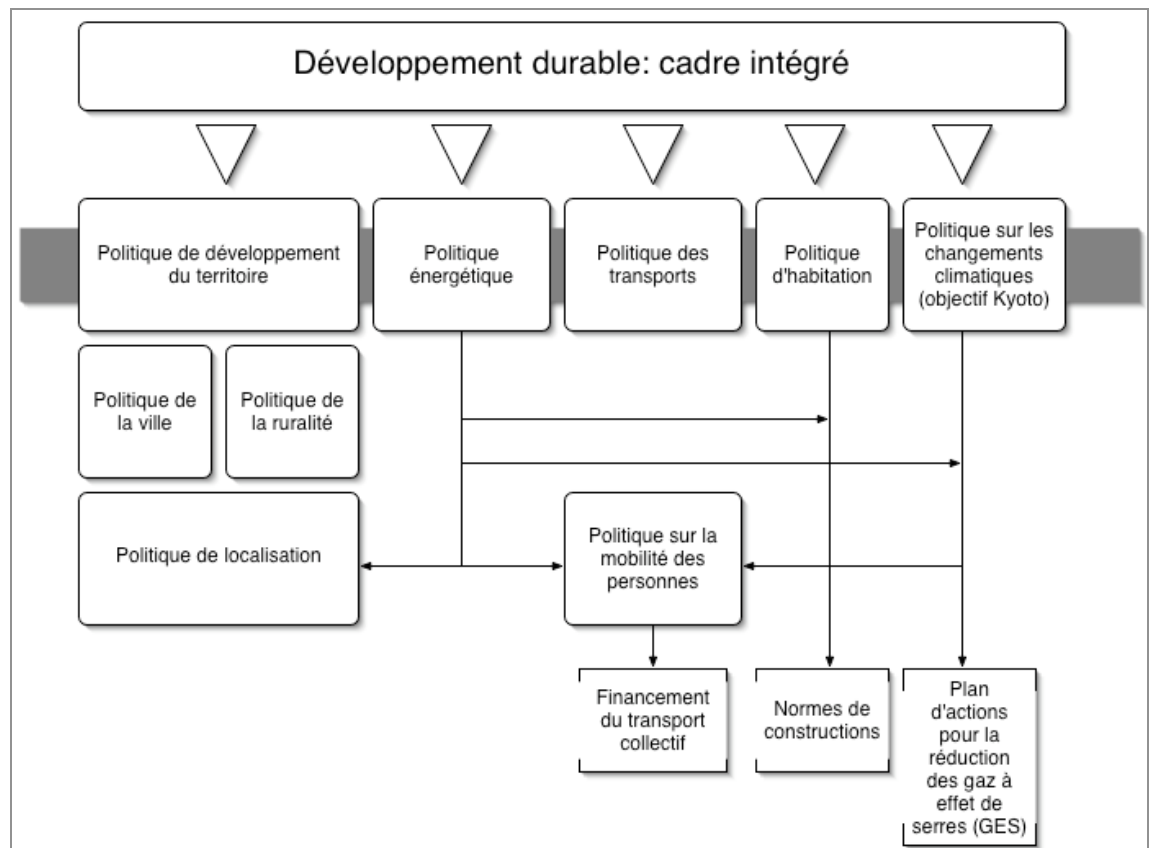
Développement durable: cadre intégré

Politique de développement du territoire

Politique énergétique

Politique des transports

Politique d'habitation

Politique sur les changements climatiques (objectif Kyoto)

Politique de la ville

Politique de la ruralité

Politique de localisation

Politique sur la mobilité des personnes

Financement du transport collectif

Normes de constructions

Plan d'actions pour la réduction des gaz à effet de serres (GES)